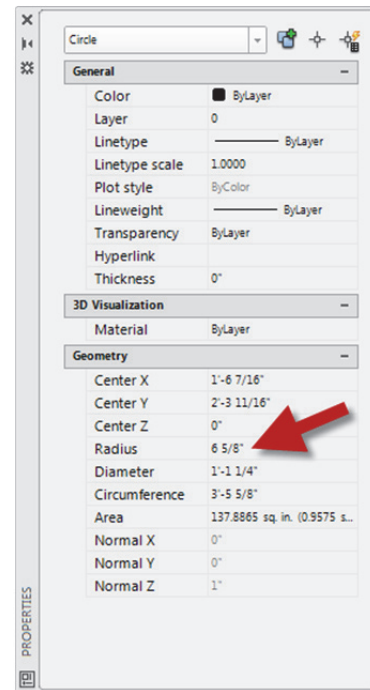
Circle

General

| | |
|---|---|
| Color | ByLayer |
| Layer | 0 |
| Linetype | ByLayer |
| Linetype scale | 1.0000 |
| Plot style | ByColor |
| Lineweight | ByLayer |
| Transparency | ByLayer |
| Hyperlink | |
| Thickness | 0" |

3D Visualization

| | |
|---|---|
| Material | ByLayer |

Geometry

| | |
|---|---|
| Center X | 1'-6 7/16" |
| Center Y | 2'-3 11/16" |
| Center Z | 0" |
| Radius | 6 5/8" |
| Diameter | 1'-1 1/4" |
| Circumference | 3'-5 5/8" |
| Area | 137.8865 sq. in. (0.9575 s... |
| Normal X | 0" |
| Normal Y | 0" |
| Normal Z | 1" |

PROPERTIES